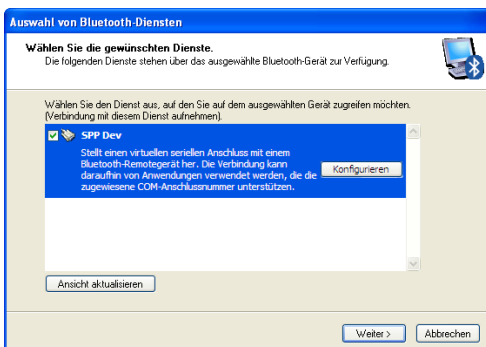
Auswahl von Bluetooth-Diensten

Wählen Sie die gewünschten Dienste.
Die folgenden Dienste stehen über das ausgewählte Bluetooth-Gerät zur Verfügung.

Wählen Sie den Dienst aus, auf den Sie auf dem ausgewählten Gerät zugreifen möchten. (Verbindung mit diesem Dienst aufnehmen).

SPP Dev

Stellt einen virtuellen seriellen Anschluss mit einem Bluetooth-Remotegerät her. Die Verbindung kann daraufhin von Anwendungen verwendet werden, die die zugewiesene COM-Anschlussnummer unterstützen.

Konfigurieren

Ansicht aktualisieren

Weiter >

Abbrechen